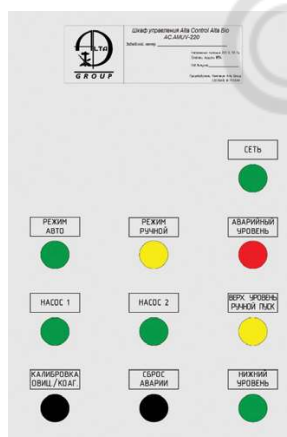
GROUP

Шкаф управления Alta Control Alta Bio AC-AMUY-220

Заводской номер: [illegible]

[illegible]

СЕТЬ

РЕЖИМ АВТО

РЕЖИМ РУЧНОЙ

АВАРИЙНЫЙ УРОВЕНЬ

НАСОС 1

НАСОС 2

ВЕРХ. УРОВЕНЬ РУЧНОЙ ПУСК

КАЛИБРОВКА ОВИЦ/КОАГ

СБРОС АВАРИИ

НИЖНИЙ УРОВЕНЬ